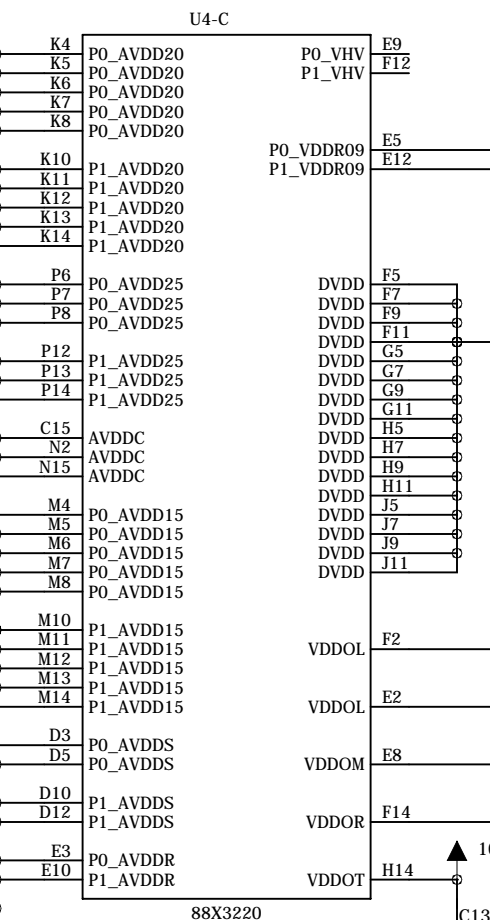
U4-C

K4 P0_AVDD20
K5 P0_AVDD20
K6 P0_AVDD20
K7 P0_AVDD20
K8 P0_AVDD20

K10 P1_AVDD20
K11 P1_AVDD20
K12 P1_AVDD20
K13 P1_AVDD20
K14 P1_AVDD20

P6 P0_AVDD25
P7 P0_AVDD25
P8 P0_AVDD25

P12 P1_AVDD25
P13 P1_AVDD25
P14 P1_AVDD25

C15 AVDDC
N2 AVDDC
N15 AVDDC

M4 P0_AVDD15
M5 P0_AVDD15
M6 P0_AVDD15
M7 P0_AVDD15
M8 P0_AVDD15

M10 P1_AVDD15
M11 P1_AVDD15
M12 P1_AVDD15
M13 P1_AVDD15
M14 P1_AVDD15

D3 P0_AVDDS
D5 P0_AVDDS

D10 P1_AVDDS
D12 P1_AVDDS

E3 P0_AVDDR
E10 P1_AVDDR

P0_VHV E9
P1_VHV F12

P0_VDDR09 E5
P1_VDDR09 E12

DVDD F5
DVDD F7
DVDD F9
DVDD F11
DVDD G5
DVDD G7
DVDD G9
DVDD G11
DVDD H5
DVDD H7
DVDD H9
DVDD H11
DVDD J5
DVDD J7
DVDD J9
DVDD J11

VDDOL F2
VDDOL E2
VDDOM E8
VDDOR F14
VDDOT H14

10
C13

88X3220